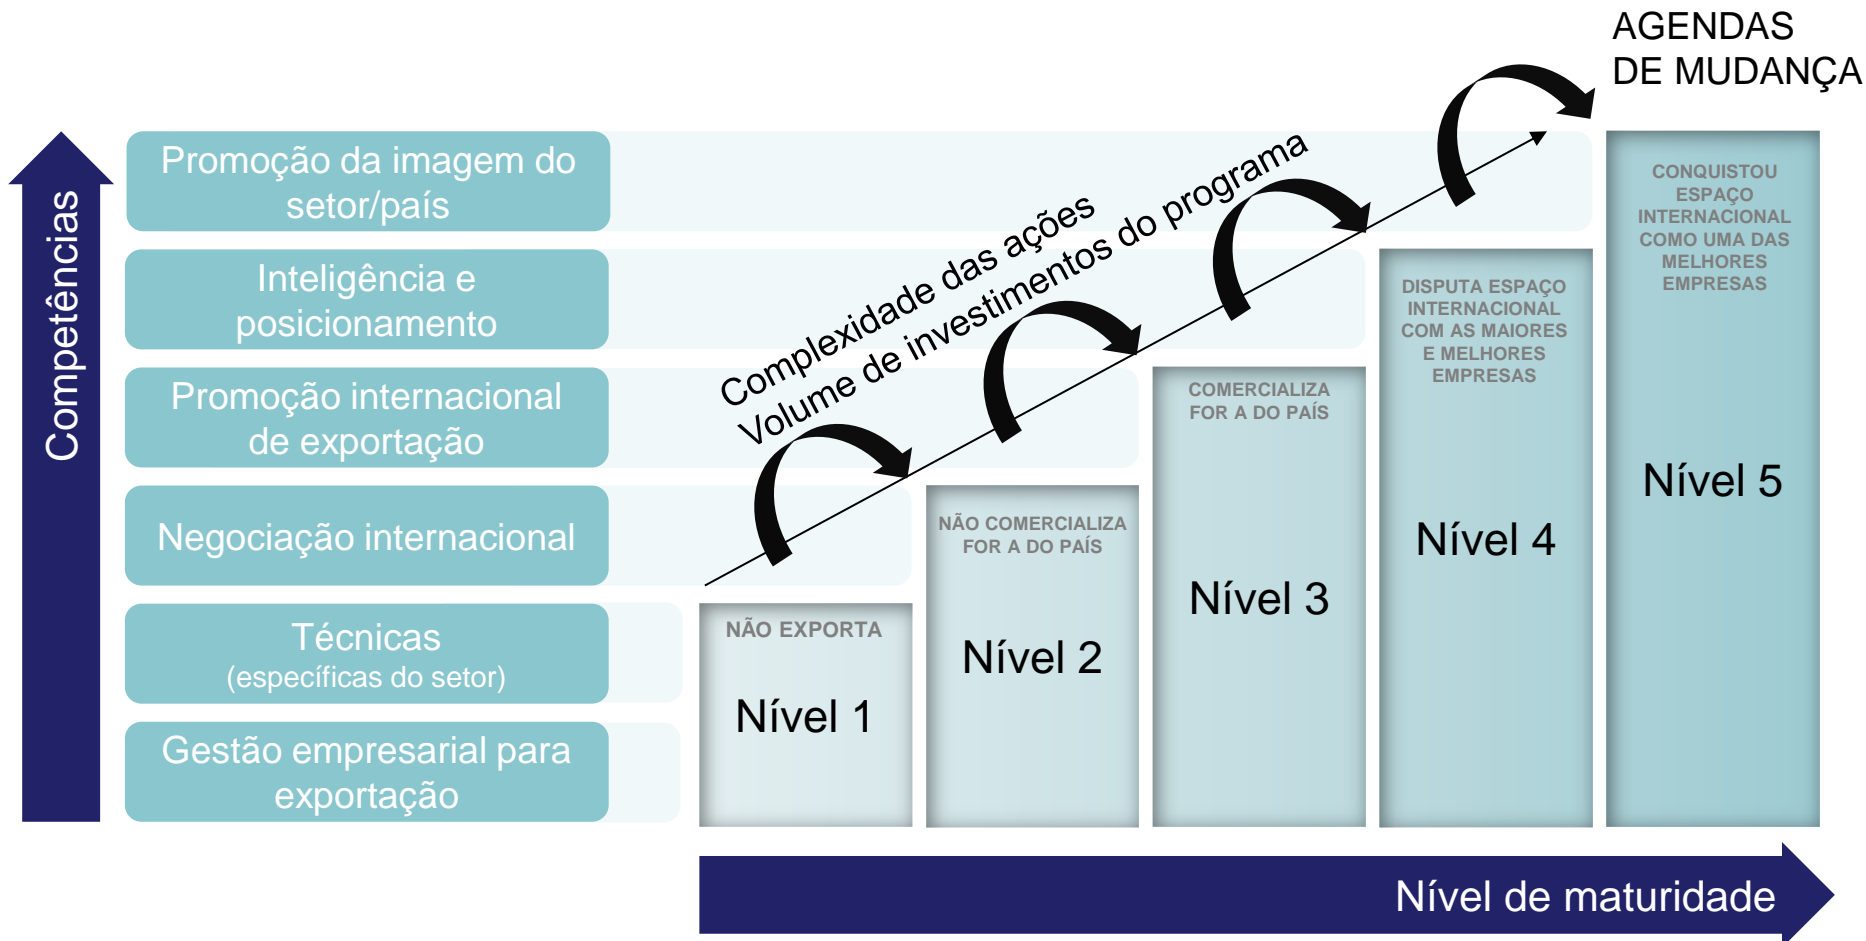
AGENDAS DE MUDANÇA

Competências

Promoção da imagem do setor/país

Inteligência e posicionamento

Promoção internacional de exportação

Negociação internacional

Técnicas (específicas do setor)

Gestão empresarial para exportação

Complexidade das ações
Volume de investimentos do programa

NÃO EXPORTA
Nível 1

NÃO COMERCIALIZA FOR A DO PAÍS
Nível 2

COMERCIALIZA FOR A DO PAÍS
Nível 3

DISPUTA ESPAÇO INTERNACIONAL COM AS MAIORES E MELHORES EMPRESAS
Nível 4

CONQUISTOU ESPAÇO INTERNACIONAL COMO UMA DAS MELHORES EMPRESAS
Nível 5

Nível de maturidade